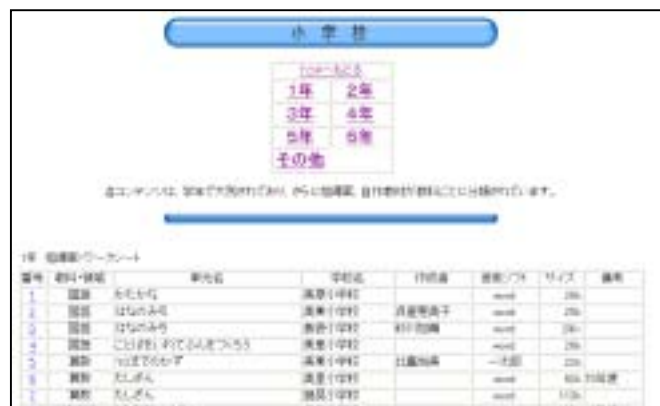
小 学 校

TOPへもどる
1年 2年
3年 4年
5年 6年
その他

各コンテンツは、学年で大別されており、さらに指導案、自作教材が教科ごとに分類されています。

1年 指導案・ワークシート

| 番号 | 教科・領域 | 単元名 | 学校名 | 作成者 | 使用ソフト | サイズ | 備考 |
|---|---|---|---|---|---|---|---|
| 1 | 国語 | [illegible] | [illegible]小学校 | | word | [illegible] | |
| 2 | 国語 | はなのみち | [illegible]小学校 | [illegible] | word | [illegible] | |
| 3 | 国語 | はなのみち | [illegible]小学校 | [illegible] | word | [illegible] | |
| 4 | 国語 | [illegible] | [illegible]小学校 | | word | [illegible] | |
| 5 | 算数 | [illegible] | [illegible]小学校 | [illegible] | 一太郎 | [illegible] | |
| 6 | 算数 | たしざん | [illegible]小学校 | | word | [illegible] | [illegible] |
| 7 | 算数 | たしざん | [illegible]小学校 | | word | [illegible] | |